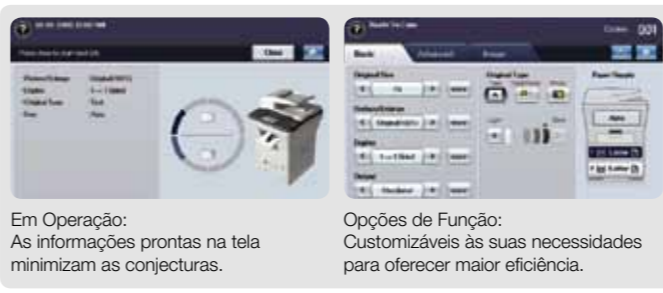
Close

Basic
Advanced
Image

Copies 001

Auto

Em Operação:
As informações prontas na tela minimizam as conjecturas.

Opções de Função:
Customizáveis às suas necessidades para oferecer maior eficiência.